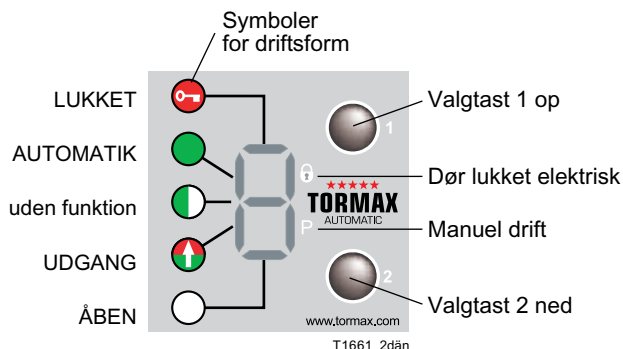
Symboler for driftsform

LUKKET

AUTOMATIK

uden funktion

UDGANG

ÅBEN

Valgtast 1 op

1

Dør lukket elektrisk

★★★★★

TORMAX

AUTOMATIC

P

Manuel drift

2

Valgtast 2 ned

www.tormax.com

T1661_2dän